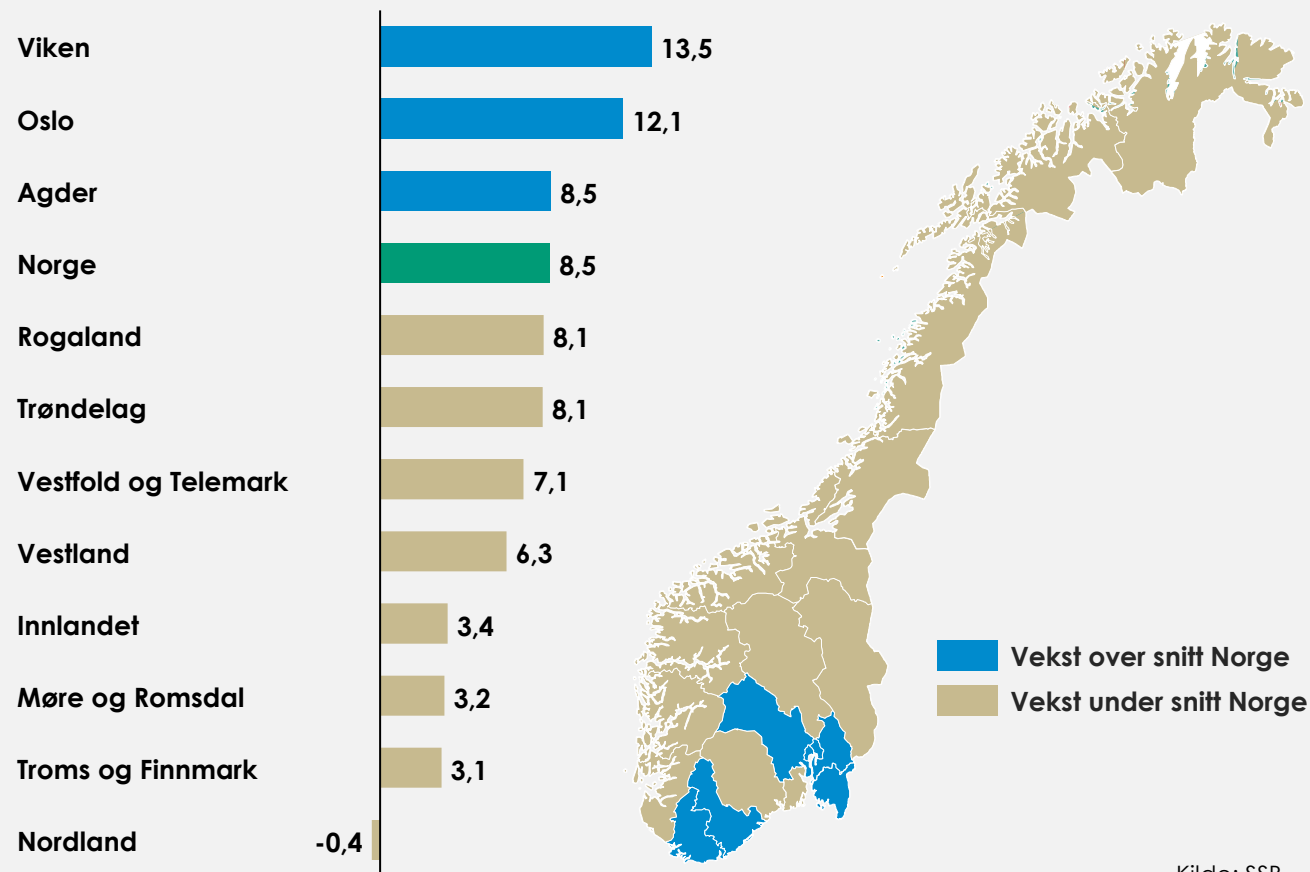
Viken 13,5
Oslo 12,1
Agder 8,5
Norge 8,5
Rogaland 8,1
Trøndelag 8,1
Vestfold og Telemark 7,1
Vestland 6,3
Innlandet 3,4
Møre og Romsdal 3,2
Troms og Finnmark 3,1
Nordland -0,4

Vekst over snitt Norge
Vekst under snitt Norge

Kilde: SSB